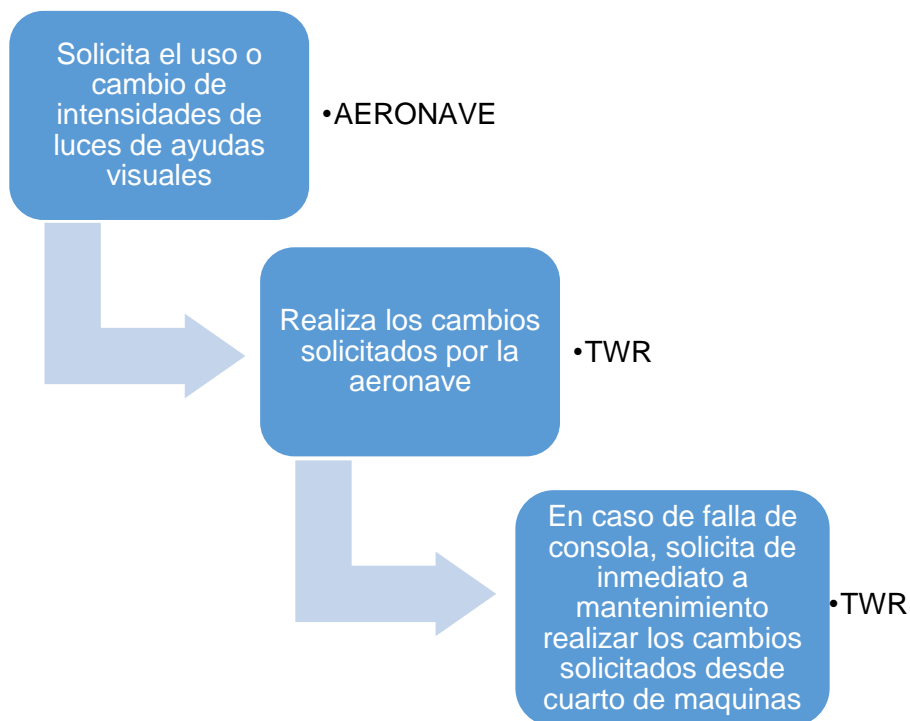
Solicita el uso o cambio de intensidades de luces de ayudas visuales

•AERONAVE

Realiza los cambios solicitados por la aeronave

•TWR

En caso de falla de consola, solicita de inmediato a mantenimiento realizar los cambios solicitados desde cuarto de maquinas

•TWR